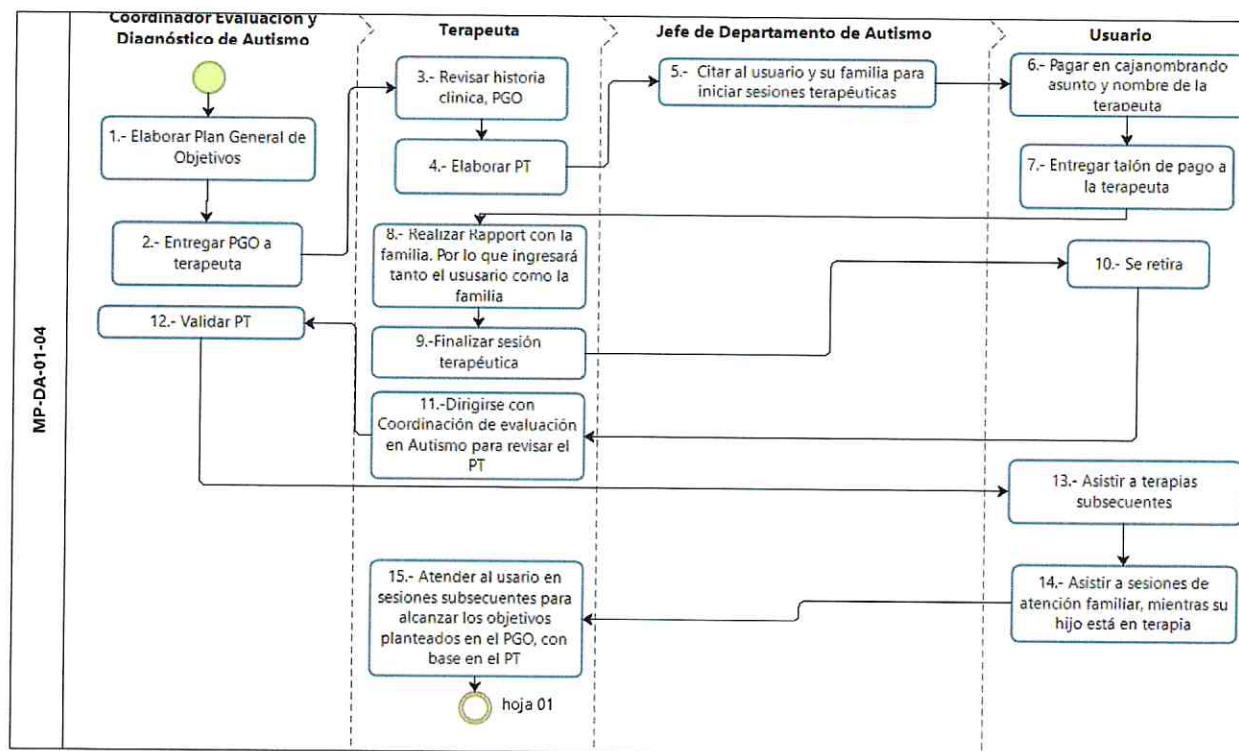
MP-DA-01-04

Coordinador Evaluacion y Diagnóstico de Autismo

Terapeuta

Jefe de Departamento de Autismo

Usuario

1.- Elaborar Plan General de Objetivos

2.- Entregar PGO a terapeuta

3.- Revisar historia clinica, PGO

4.- Elaborar PT

5.- Citar al usuario y su familia para iniciar sesiones terapéuticas

6.- Pagar en cajanombrando asunto y nombre de la terapeuta

7.- Entregar talón de pago a la terapeuta

8.- Realizar Rapport con la familia. Por lo que ingresará tanto el ususario como la familia

10.- Se retira

12.- Validar PT

9.-Finalizar sesión terapéutica

11.-Dirigirse con Coordinación de evaluación en Autismo para revisar el PT

13.- Asistir a terapias subsecuentes

14.- Asistir a sesiones de atención familiar, mientras su hijo está en terapia

15.- Atender al usario en sesiones subsecuentes para alcanzar los objetivos planteados en el PGO, con base en el PT

hoja 01